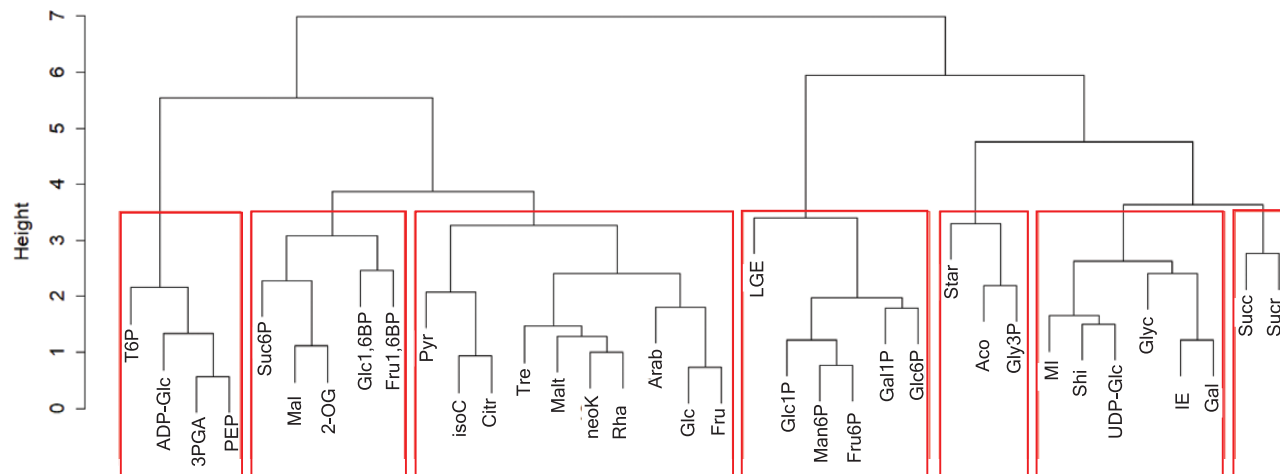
Height
7
6
5
4
3
2
1
0
T6P
ADP-Glc
3PGA
PEP
Suc6P
Mal
2-OG
Glc1,6BP
Fru1,6BP
Pyr
isoC
Citr
Tre
Malt
neoK
Rha
Arab
Glc
Fru
LGE
Glc1P
Man6P
Fru6P
Gal1P
Glc6P
Star
Aco
Gly3P
MI
Shi
UDP-Glc
Glyc
IE
Gal
Succ
Sucr